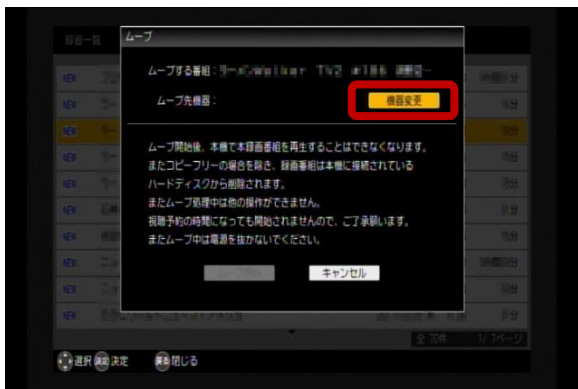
録画一覧

ムーブ

ムーブする番組：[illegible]

ムーブ先機器：

機器変更

ムーブ開始後、本機で本録画番組を再生することはできなくなります。
またコピーフリーの場合を除き、録画番組は本機に接続されている
ハードディスクから削除されます。
またムーブ処理中は他の操作ができません。
視聴予約の時間になっても開始されませんので、ご了承願います。
またムーブ中は電源を抜かないでください。

ムーブ開始

キャンセル

NEW
NEW
NEW
NEW
NEW
NEW
NEW
NEW
NEW

全 70件
1/ 7ページ

選択 決定 閉じる